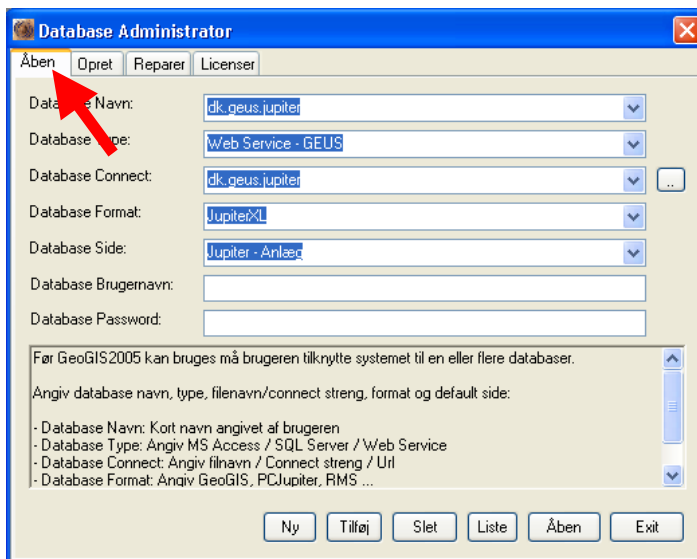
Database Administrator

Åben | Opret | Reparer | Licenser

Data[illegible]e Navn: dk.geus.jupiter

Database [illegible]ype: Web Service - GEUS

Database Connect: dk.geus.jupiter ...

Database Format: JupiterXL

Database Side: Jupiter - Anlæg

Database Brugernavn:

Database Password:

Før GeoGIS2005 kan bruges må brugeren tilknytte systemet til en eller flere databaser.

Angiv database navn, type, filenavn/connect streng, format og default side:

- Database Navn: Kort navn angivet af brugeren
- Database Type: Angiv MS Access / SQL Server / Web Service
- Database Connect: Angiv filnavn / Connect streng / Url
- Database Format: Angiv GeoGIS, PCJupiter, RMS ...

Ny | Tilføj | Slet | Liste | Åben | Exit